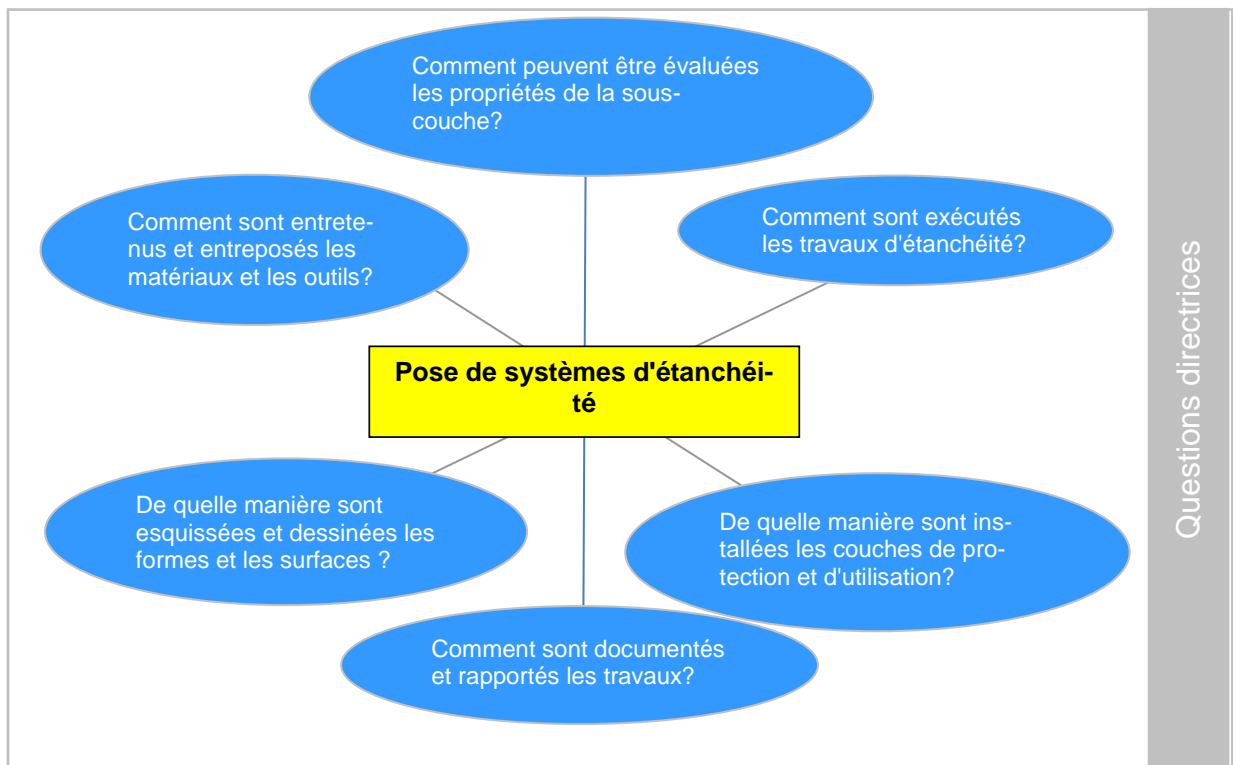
Comment peuvent être évaluées les propriétés de la souscouche?

Comment sont entretenus et entreposés les matériaux et les outils?

Comment sont exécutés les travaux d'étanchéité?

Pose de systèmes d'étanchéité

De quelle manière sont esquissées et dessinées les formes et les surfaces ?

De quelle manière sont installées les couches de protection et d'utilisation?

Comment sont documentés et rapportés les travaux?

Questions directrices